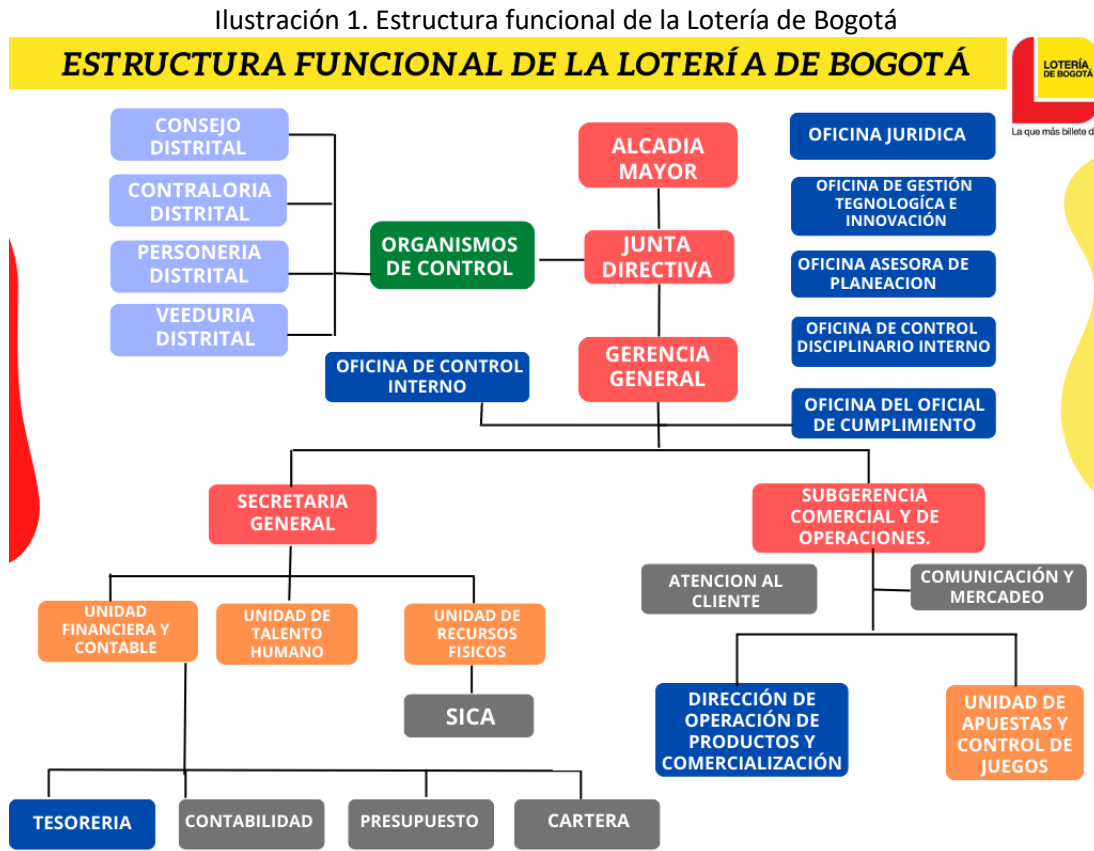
Ilustración 1. Estructura funcional de la Lotería de Bogotá

ESTRUCTURA FUNCIONAL DE LA LOTERÍA DE BOGOTÁ

LOTERÍA DE BOGOTÁ
La que más billete d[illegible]

CONSEJO DISTRITAL

CONTRALORIA DISTRITAL

PERSONERIA DISTRITAL

VEEDURIA DISTRITAL

ORGANISMOS DE CONTROL

ALCADIA MAYOR

JUNTA DIRECTIVA

GERENCIA GENERAL

OFICINA JURIDICA

OFICINA DE GESTIÓN TEGNOLOGÍCA E INNOVACIÓN

OFICINA ASESORA DE PLANEACION

OFICINA DE CONTROL DISCIPLINARIO INTERNO

OFICINA DE CONTROL INTERNO

OFICINA DEL OFICIAL DE CUMPLIMIENTO

SECRETARIA GENERAL

SUBGERENCIA COMERCIAL Y DE OPERACIONES.

ATENCION AL CLIENTE

COMUNICACIÓN Y MERCADEO

UNIDAD FINANCIERA Y CONTABLE

UNIDAD DE TALENTO HUMANO

UNIDAD DE RECURSOS FISICOS

SICA

DIRECCIÓN DE OPERACIÓN DE PRODUCTOS Y COMERCIALIZACIÓN

UNIDAD DE APUESTAS Y CONTROL DE JUEGOS

TESORERIA

CONTABILIDAD

PRESUPUESTO

CARTERA